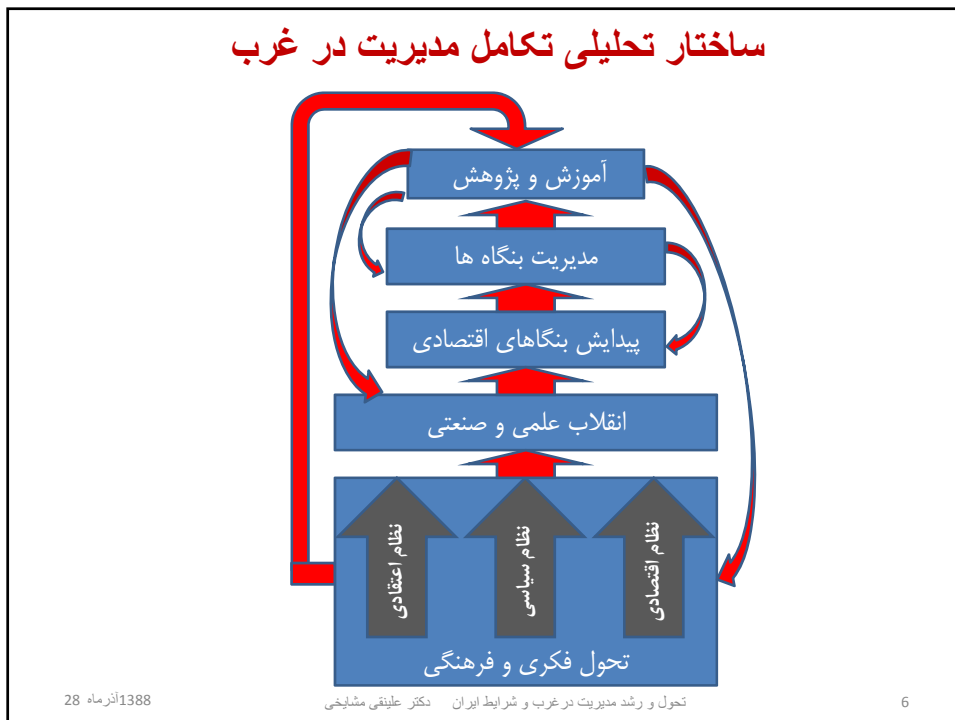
ساختار تحلیلی تکامل مدیریت در غرب

آموزش و پژوهش

مدیریت بنگاه ها

پیدایش بنگاهای اقتصادی

انقلاب علمی و صنعتی

نظام اعتقادی

نظام سیاسی

نظام اقتصادی

تحول فکری و فرهنگی

28 آذرماه 1388

تحول و رشد مدیریت در غرب و شرایط ایران دکتر علینقی مشایخی

6